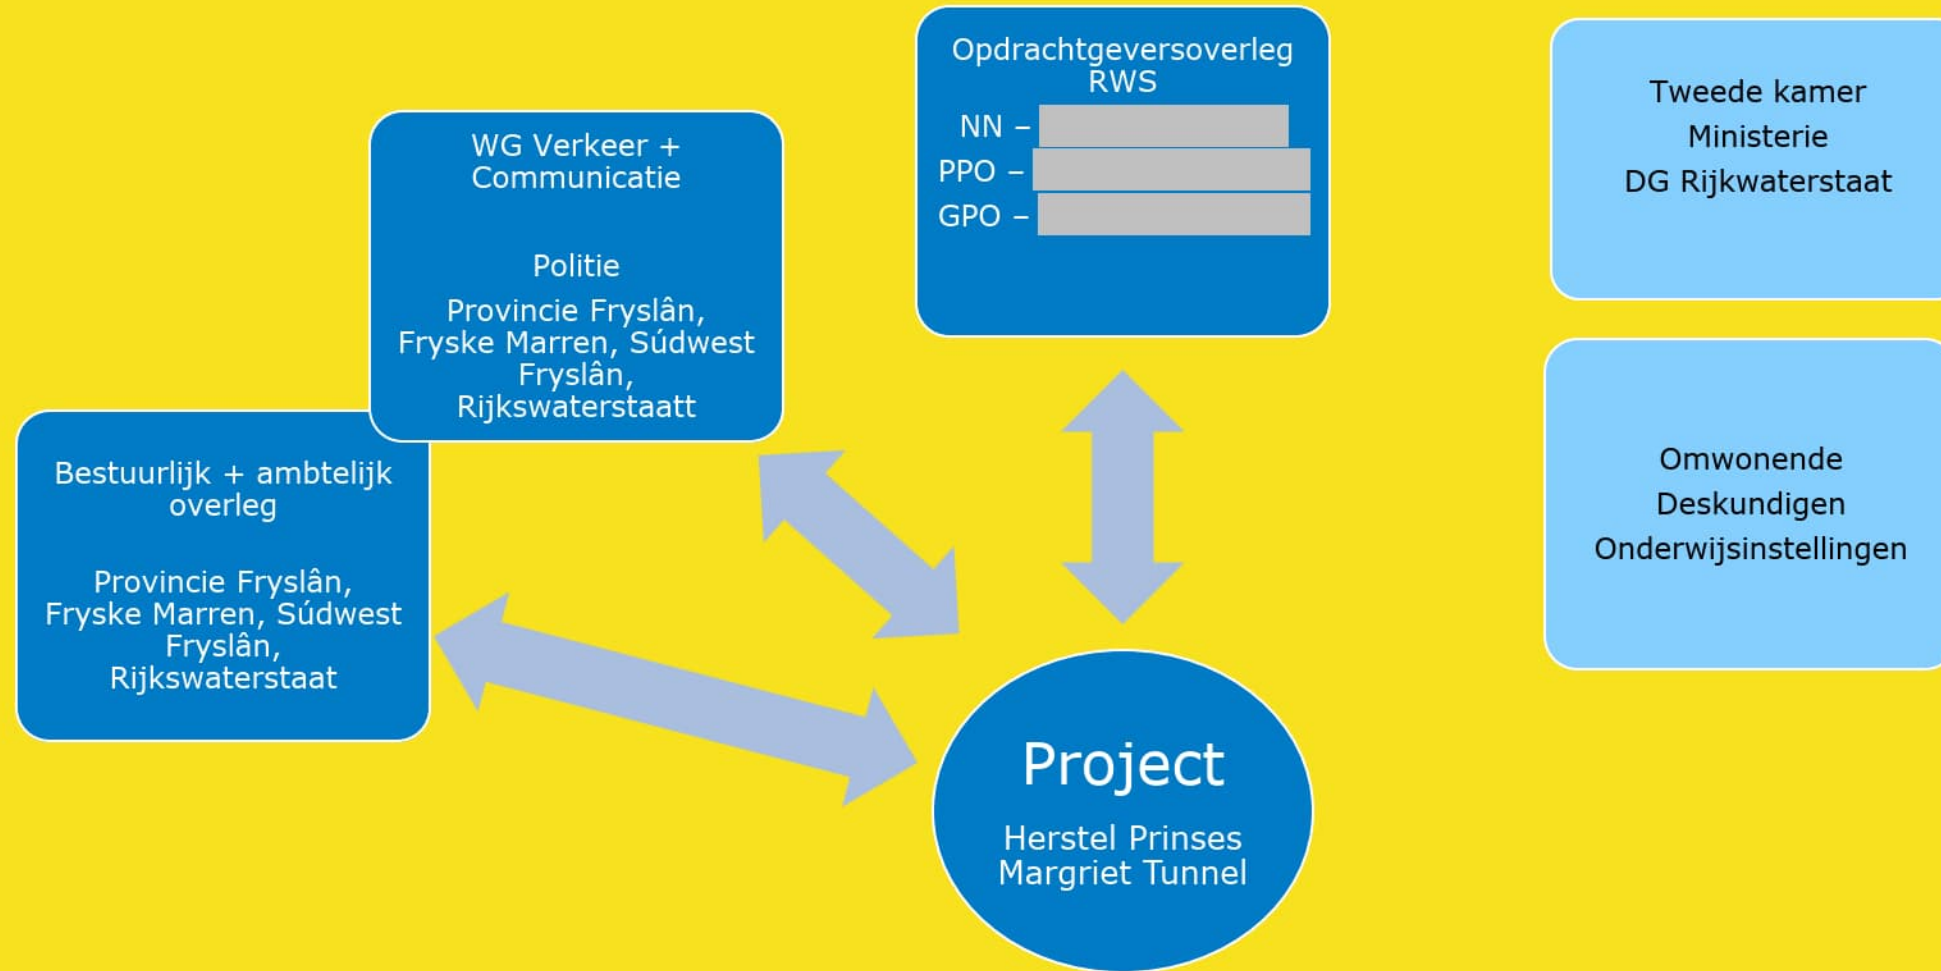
Opdrachtgeversoverleg RWS

NN –

PPO –

GPO –

Tweede kamer

Ministerie

DG Rijkwaterstaat

WG Verkeer + Communicatie

Politie

Provincie Fryslân, Fryske Marren, Súdwest Fryslân, Rijkswaterstaatt

Omwonende

Deskundigen

Onderwijsinstellingen

Bestuurlijk + ambtelijk overleg

Provincie Fryslân, Fryske Marren, Súdwest Fryslân, Rijkswaterstaat

Project

Herstel Prinses Margriet Tunnel